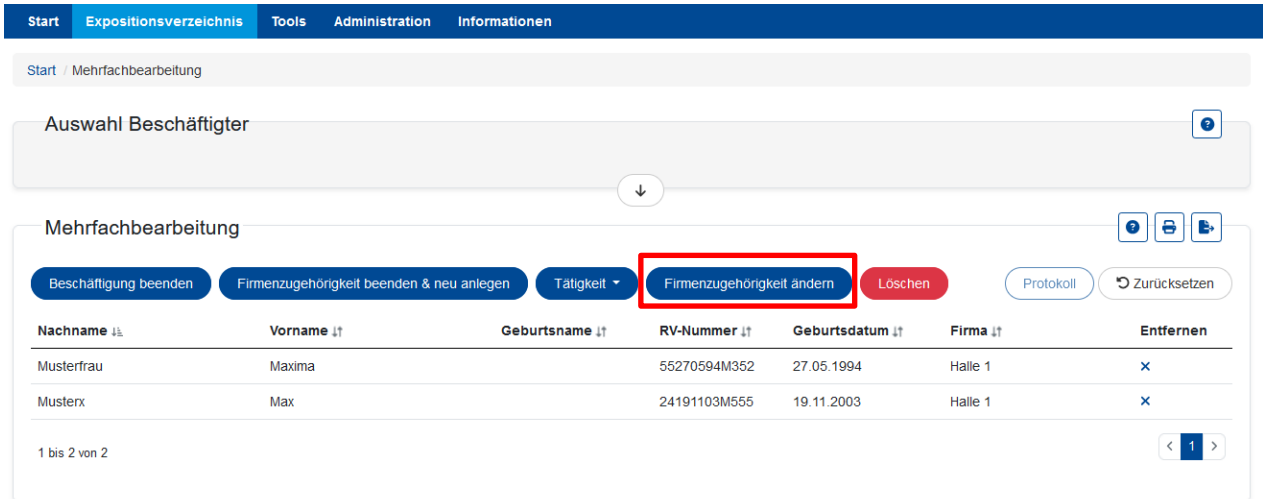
Start Expositionsverzeichnis Tools Administration Informationen

Start / Mehrfachbearbeitung

Auswahl Beschäftigter

Mehrfachbearbeitung

Beschäftigung beenden Firmenzugehörigkeit beenden & neu anlegen Tätigkeit Firmenzugehörigkeit ändern Löschen Protokoll Zurücksetzen

| Nachname | Vorname | Geburtsname | RV-Nummer | Geburtsdatum | Firma | Entfernen |
|---|---|---|---|---|---|---|
| Musterfrau | Maxima | | 55270594M352 | 27.05.1994 | Halle 1 | × |
| Musterx | Max | | 24191103M555 | 19.11.2003 | Halle 1 | × |

1 bis 2 von 2

‹ 1 ›